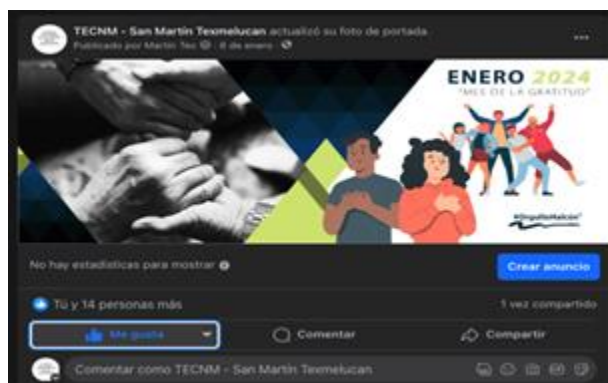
TECNM - San Martín Texmelucan actualizó su foto de portada.
Publicado por Martin Tec · 6 de enero ·

...

ENERO 2024
"MES DE LA GRATITUD"

#OrgulloHalcón

No hay estadísticas para mostrar

Crear anuncio

Tú y 14 personas más

1 vez compartido

Me gusta

Comentar

Compartir

Comentar como TECNM - San Martín Texmelucan